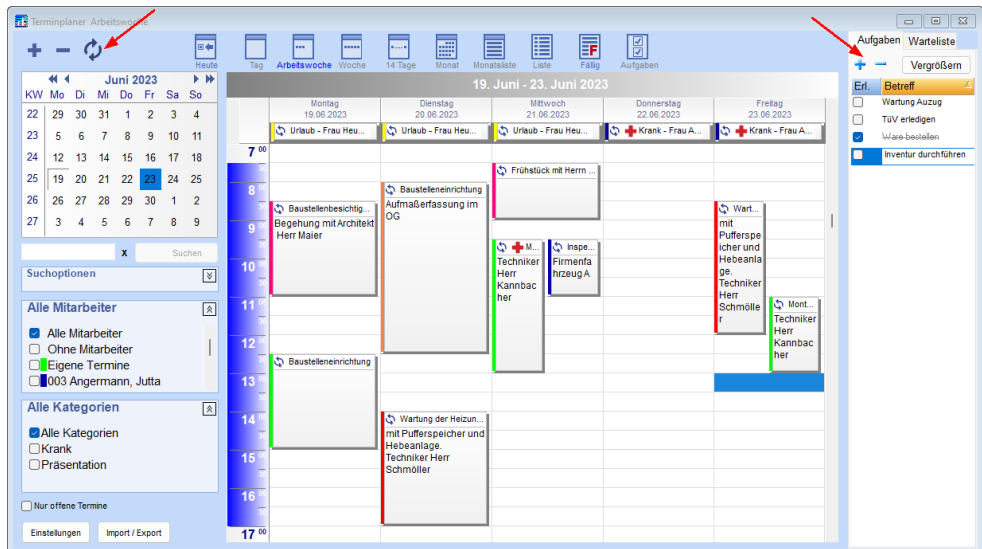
Terminplaner Arbeitswoche

Heute Tag Arbeitswoche Woche 14 Tage Monat Monatsliste Liste Fällig Aufgaben

Juni 2023

| KW | Mo | Di | Mi | Do | Fr | Sa | So |
|---|---|---|---|---|---|---|---|
| 22 | 29 | 30 | 31 | 1 | 2 | 3 | 4 |
| 23 | 5 | 6 | 7 | 8 | 9 | 10 | 11 |
| 24 | 12 | 13 | 14 | 15 | 16 | 17 | 18 |
| 25 | 19 | 20 | 21 | 22 | 23 | 24 | 25 |
| 26 | 26 | 27 | 28 | 29 | 30 | 1 | 2 |
| 27 | 3 | 4 | 5 | 6 | 7 | 8 | 9 |

x Suchen

Suchoptionen

Alle Mitarbeiter
Alle Mitarbeiter
Ohne Mitarbeiter
Eigene Termine
003 Angermann, Jutta

Alle Kategorien
Alle Kategorien
Krank
Präsentation

Nur offene Termine

Einstellungen Import / Export

19. Juni - 23. Juni 2023

Montag 19.06.2023
Dienstag 20.06.2023
Mittwoch 21.06.2023
Donnerstag 22.06.2023
Freitag 23.06.2023

Urlaub - Frau Heu...
Urlaub - Frau Heu...
Urlaub - Frau Heu...
Krank - Frau A...
Krank - Frau A...

7 00
8 00
9 00
10 00
11 00
12 00
13 00
14 00
15 00
16 00
17 00

Baustellenbesichtig... Begehung mit Architekt Herr Maier
Baustelleneinrichtung Aufmaßerfassung im OG
Frühstück mit Herrn ...
Wart... mit Pufferspeicher und Hebeanlage. Techniker Herr Schmöller
M... Techniker Herr Kannbacher
Inspe... Firmenfahrzeug A
Mont... Techniker Herr Kannbacher
Baustelleneinrichtung
Wartung der Heizun... mit Pufferspeicher und Hebeanlage. Techniker Herr Schmöller

Aufgaben Warteliste
Vergrößern
Erl. Betreff
Wartung Auzug
TüV erledigen
Ware bestellen
Inventur durchführen